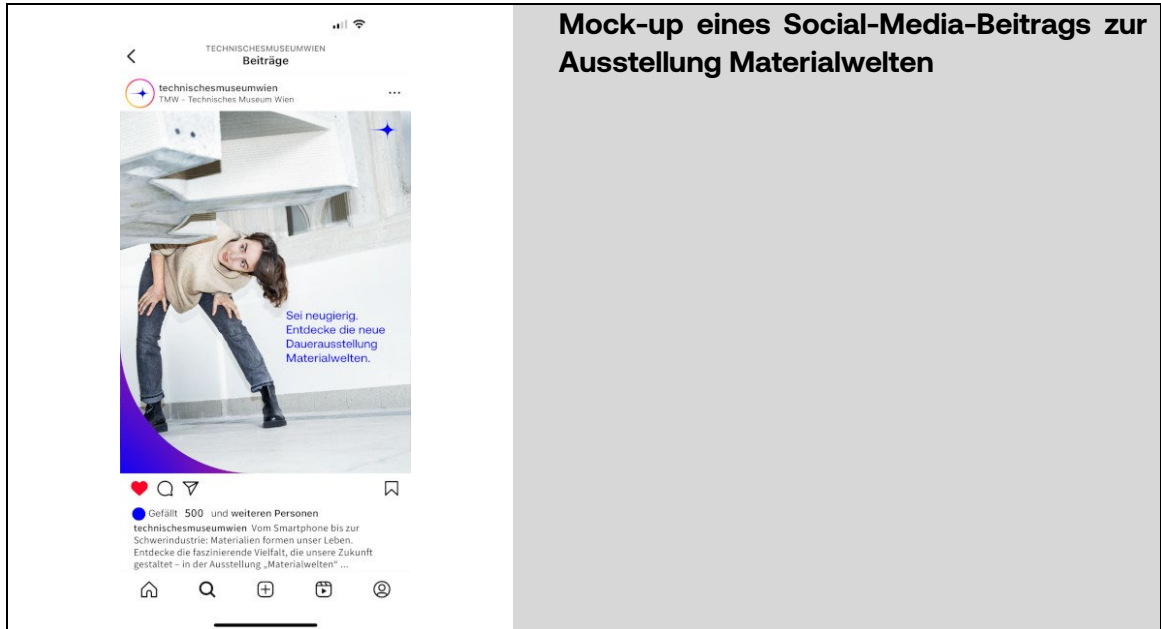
TECHNISCHESMUSEUMWIEN
Beiträge

technischesmuseumwien
TMW - Technisches Museum Wien

Sei neugierig. Entdecke die neue Dauerausstellung Materialwelten.

Gefällt 500 und weiteren Personen

technischesmuseumwien Vom Smartphone bis zur Schwerindustrie: Materialien formen unser Leben. Entdecke die faszinierende Vielfalt, die unsere Zukunft gestaltet – in der Ausstellung „Materialwelten" ...

Mock-up eines Social-Media-Beitrags zur Ausstellung Materialwelten